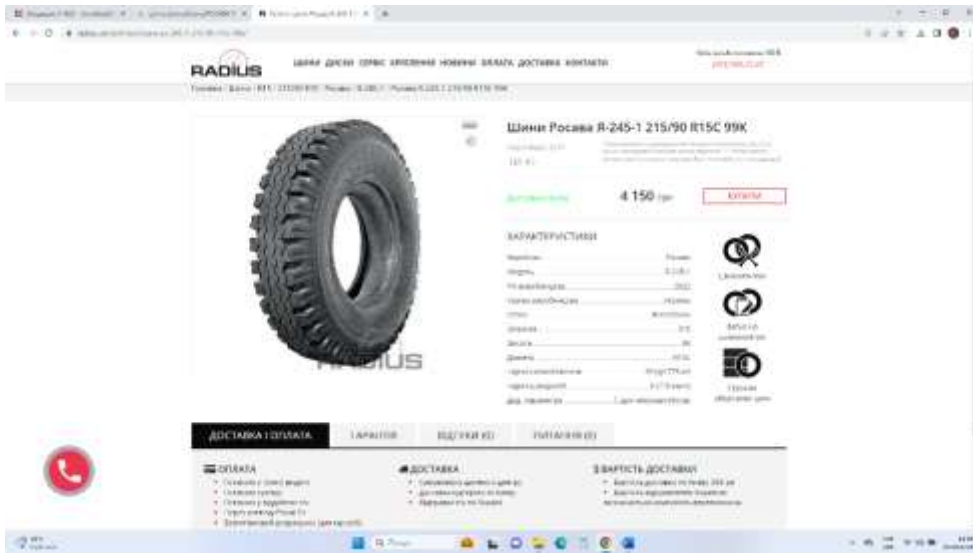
RADIUS

ШИНИ ДИСКИ СЕРВІС КРІПЛЕННЯ НОВИНИ ОПЛАТА ДОСТАВКА КОНТАКТИ

Шини Росава Я-245-1 215/90 R15C 99K

4 150 грн

КУПИТИ

ХАРАКТЕРИСТИКИ

RADIUS

ДОСТАВКА І ОПЛАТА

ГАРАНТІЯ

ВІДГУКИ (0)

ПИТАННЯ (0)

ОПЛАТА

ДОСТАВКА

ВАРТІСТЬ ДОСТАВКИ